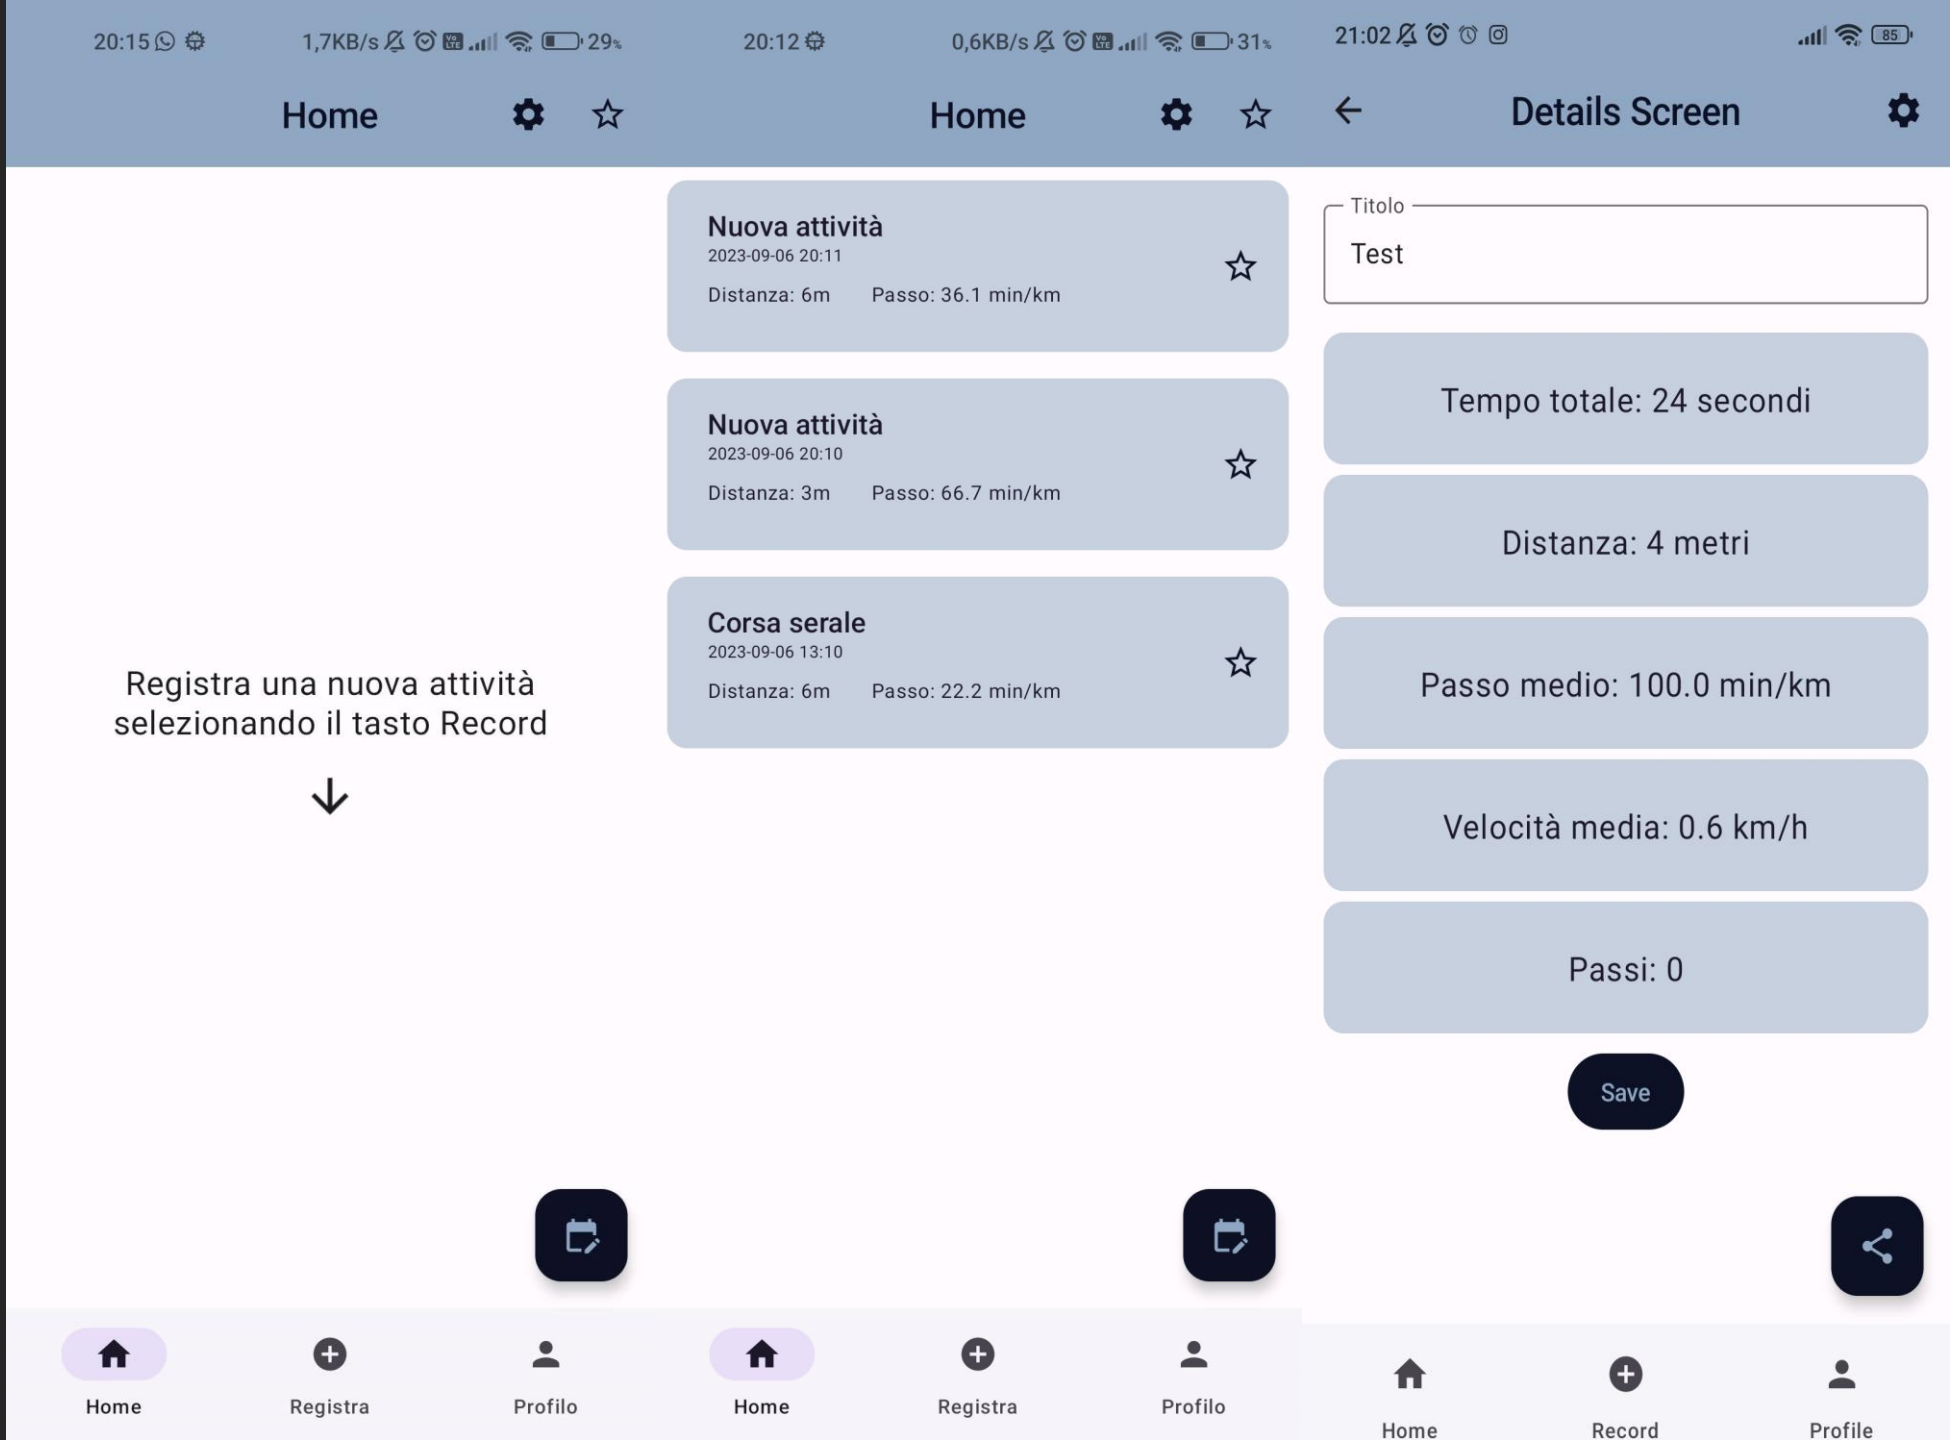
20:15 1,7KB/s 29%

Home

Registra una nuova attività selezionando il tasto Record

Home Registra Profilo

20:12 0,6KB/s 31%

Home

Nuova attività
2023-09-06 20:11
Distanza: 6m Passo: 36.1 min/km

Nuova attività
2023-09-06 20:10
Distanza: 3m Passo: 66.7 min/km

Corsa serale
2023-09-06 13:10
Distanza: 6m Passo: 22.2 min/km

Home Registra Profilo

21:02 85

Details Screen

Titolo
Test

Tempo totale: 24 secondi

Distanza: 4 metri

Passo medio: 100.0 min/km

Velocità media: 0.6 km/h

Passi: 0

Save

Home Record Profile